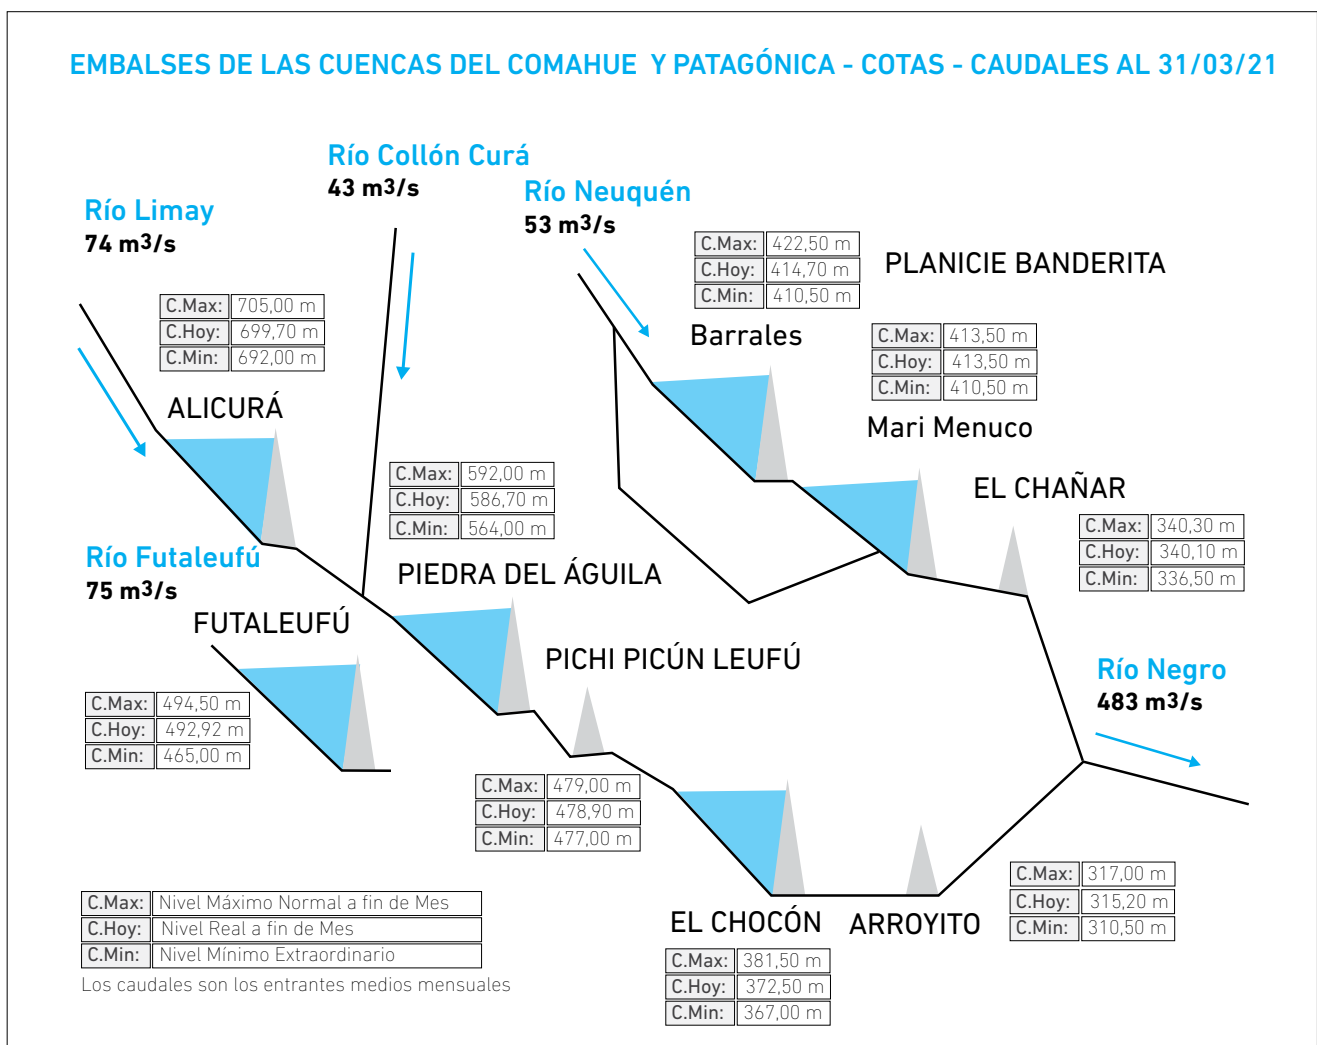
EMBALSES DE LAS CUENCAS DEL COMAHUE Y PATAGÓNICA - COTAS - CAUDALES AL 31/03/21

Río Collón Curá
43 m3/s

Río Neuquén
53 m3/s

Río Limay
74 m3/s

| C.Max: | 422,50 m |
|---|---|
| C.Hoy: | 414,70 m |
| C.Min: | 410,50 m |

PLANICIE BANDERITA

| C.Max: | 705,00 m |
|---|---|
| C.Hoy: | 699,70 m |
| C.Min: | 692,00 m |

Barrales

| C.Max: | 413,50 m |
|---|---|
| C.Hoy: | 413,50 m |
| C.Min: | 410,50 m |

ALICURÁ

Mari Menuco

| C.Max: | 592,00 m |
|---|---|
| C.Hoy: | 586,70 m |
| C.Min: | 564,00 m |

EL CHAÑAR

| C.Max: | 340,30 m |
|---|---|
| C.Hoy: | 340,10 m |
| C.Min: | 336,50 m |

Río Futaleufú
75 m3/s

PIEDRA DEL ÁGUILA

FUTALEUFÚ

PICHI PICÚN LEUFÚ

Río Negro
483 m3/s

| C.Max: | 494,50 m |
|---|---|
| C.Hoy: | 492,92 m |
| C.Min: | 465,00 m |

| C.Max: | 479,00 m |
|---|---|
| C.Hoy: | 478,90 m |
| C.Min: | 477,00 m |

| C.Max: | 317,00 m |
|---|---|
| C.Hoy: | 315,20 m |
| C.Min: | 310,50 m |

| C.Max: | Nivel Máximo Normal a fin de Mes |
|---|---|
| C.Hoy: | Nivel Real a fin de Mes |
| C.Min: | Nivel Mínimo Extraordinario |

Los caudales son los entrantes medios mensuales

EL CHOCÓN

ARROYITO

| C.Max: | 381,50 m |
|---|---|
| C.Hoy: | 372,50 m |
| C.Min: | 367,00 m |